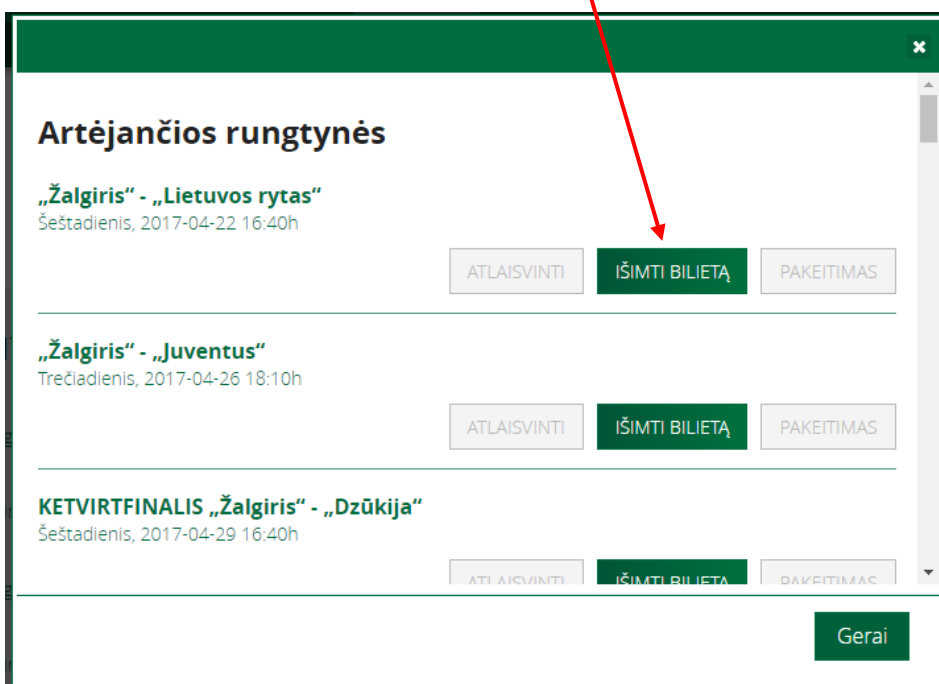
×

Artėjančios rungtynės

„Žalgiris“ - „Lietuvos rytas“
Šeštadienis, 2017-04-22 16:40h

ATLAISVINTI IŠIMTI BILIETĄ PAKEITIMAS

„Žalgiris“ - „Juventus“
Trečiadienis, 2017-04-26 18:10h

ATLAISVINTI IŠIMTI BILIETĄ PAKEITIMAS

KETVIRTFINALIS „Žalgiris“ - „Dzūkija“
Šeštadienis, 2017-04-29 16:40h

ATLAISVINTI IŠIMTI BILIETĄ PAKEITIMAS

Gerai